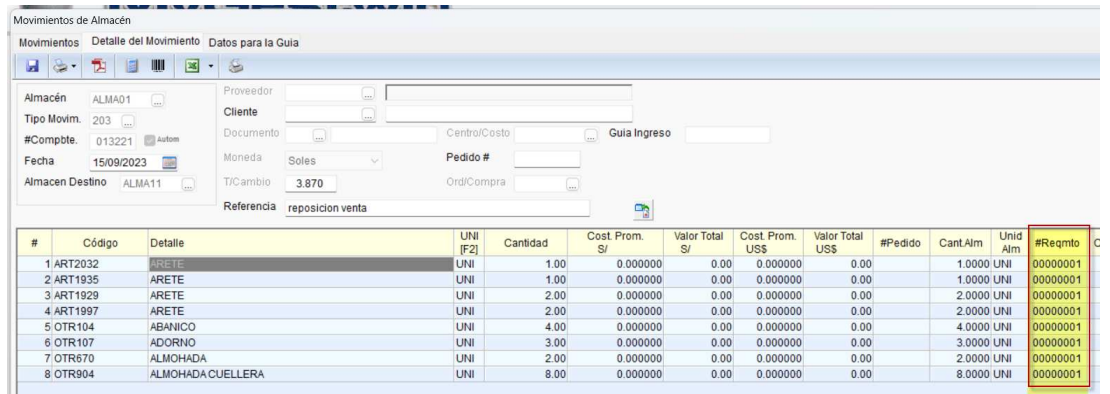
Movimientos de Almacén

Movimientos | Detalle del Movimiento | Datos para la Guia

Almacén ALMA01
Tipo Movim. 203
#Compbte. 013221 Autom
Fecha 15/09/2023
Almacen Destino ALMA11

Proveedor
Cliente
Documento
Moneda Soles
T/Cambio 3.870
Referencia reposicion venta

Centro/Costo
Guia Ingreso
Pedido #
Ord/Compra

| # | Código | Detalle | UNI [F2] | Cantidad | Cost. Prom. S/ | Valor Total S/ | Cost. Prom. US$ | Valor Total US$ | #Pedido | Cant.Alm | Unid Alm | #Reqmto |
|---|---|---|---|---|---|---|---|---|---|---|---|---|
| 1 | ART2032 | ARETE | UNI | 1.00 | 0.000000 | 0.00 | 0.000000 | 0.00 | | 1.0000 | UNI | 00000001 |
| 2 | ART1935 | ARETE | UNI | 1.00 | 0.000000 | 0.00 | 0.000000 | 0.00 | | 1.0000 | UNI | 00000001 |
| 3 | ART1929 | ARETE | UNI | 2.00 | 0.000000 | 0.00 | 0.000000 | 0.00 | | 2.0000 | UNI | 00000001 |
| 4 | ART1997 | ARETE | UNI | 2.00 | 0.000000 | 0.00 | 0.000000 | 0.00 | | 2.0000 | UNI | 00000001 |
| 5 | OTR104 | ABANICO | UNI | 4.00 | 0.000000 | 0.00 | 0.000000 | 0.00 | | 4.0000 | UNI | 00000001 |
| 6 | OTR107 | ADORNO | UNI | 3.00 | 0.000000 | 0.00 | 0.000000 | 0.00 | | 3.0000 | UNI | 00000001 |
| 7 | OTR670 | ALMOHADA | UNI | 2.00 | 0.000000 | 0.00 | 0.000000 | 0.00 | | 2.0000 | UNI | 00000001 |
| 8 | OTR904 | ALMOHADA CUELLERA | UNI | 8.00 | 0.000000 | 0.00 | 0.000000 | 0.00 | | 8.0000 | UNI | 00000001 |